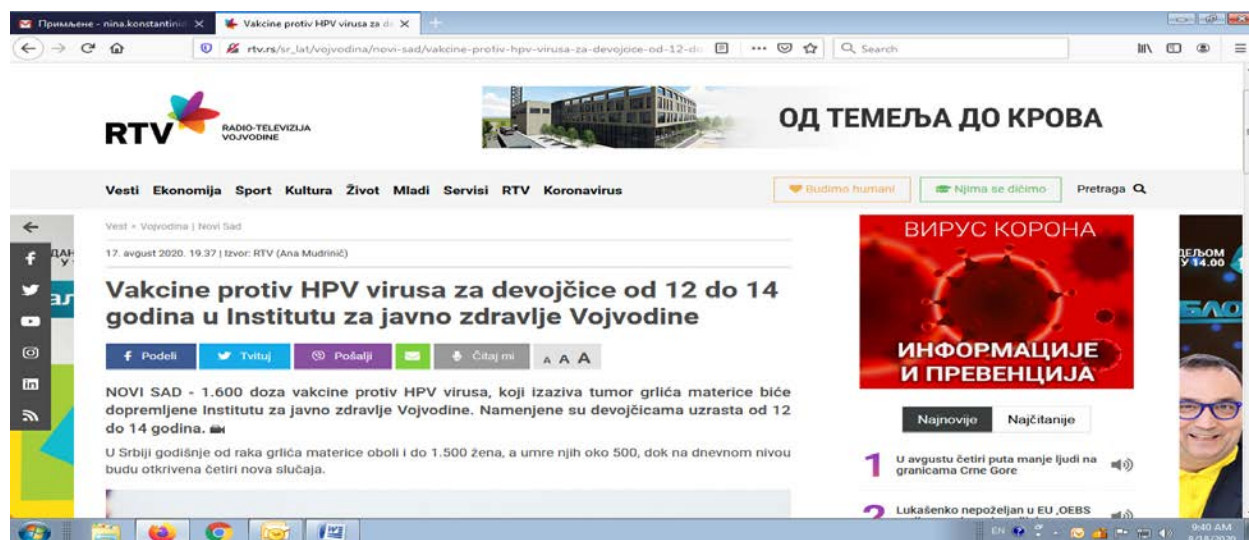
Примљене - nina.konstantini ×
Vakcine protiv HPV virusa za d ×
rtv.rs/sr_lat/vojvodina/novi-sad/vakcine-protiv-hpv-virusa-za-devojcice-od-12-d
Search

RTV RADIO-TELEVIZIJA VOJVODINE

ОД ТЕМЕЉА ДО КРОВА

Vesti Ekonomija Sport Kultura Život Mladi Servisi RTV Koronavirus
Budimo humani
Njima se dičimo
Pretraga

Vesti » Vojvodina | Novi Sad

17. avgust 2020. 19.37 | Izvor: RTV (Ana Mudrinić)

Vakcine protiv HPV virusa za devojčice od 12 do 14 godina u Institutu za javno zdravlje Vojvodine

Podeli Tvituj Pošalji Čitaj mi A A A

NOVI SAD - 1.600 doza vakcine protiv HPV virusa, koji izaziva tumor grlića materice biće dopremljene Institutu za javno zdravlje Vojvodine. Namenjene su devojčicama uzrasta od 12 do 14 godina.

U Srbiji godišnje od raka grlića materice oboli i do 1.500 žena, a umre njih oko 500, dok na dnevnom nivou budu otkrivena četiri nova slučaja.

ВИРУС КОРОНА
ИНФОРМАЦИЈЕ И ПРЕВЕНЦИЈА

Najnovije Najčitanije

1 U avgustu četiri puta manje ljudi na granicama Crne Gore

2 Lukašenko nepoželjan u EU ,OEBS

ДЕЉОМ У 14.00

EN 9:40 AM 8/18/2020